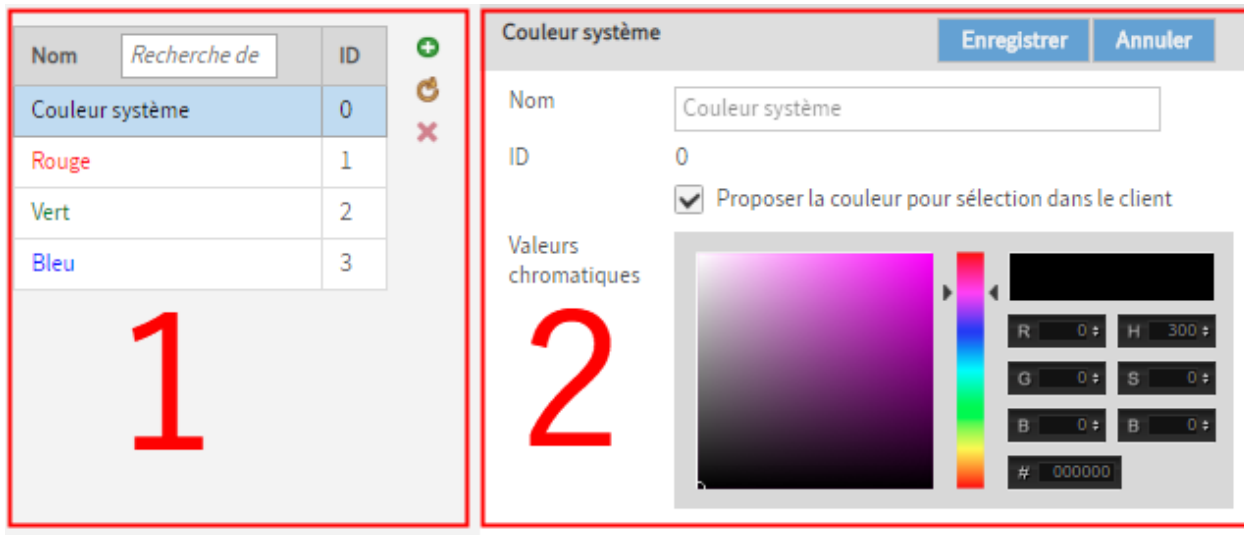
| Nom Recherche de | ID |
|---|---|
| Couleur système | 0 |
| Rouge | 1 |
| Vert | 2 |
| Bleu | 3 |

1

Couleur système

Enregistrer Annuler

Nom Couleur système

ID 0

Proposer la couleur pour sélection dans le client

Valeurs chromatiques

2

R 0 H 300

G 0 S 0

B 0 B 0

# 000000